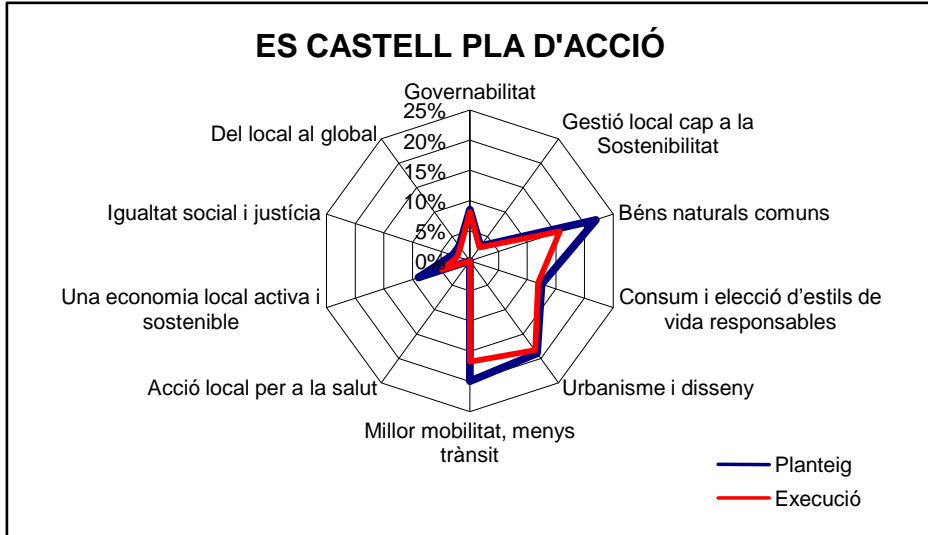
ES CASTELL PLA D'ACCIÓ

Governabilitat
25%
20%
15%
10%
5%
0%
Gestió local cap a la Sostenibilitat
Béns naturals comuns
Consum i elecció d'estils de vida responsables
Urbanisme i disseny
Millor mobilitat, menys trànsit
Acció local per a la salut
Una economia local activa i sostenible
Igualtat social i justícia
Del local al global

Planteig
Execució